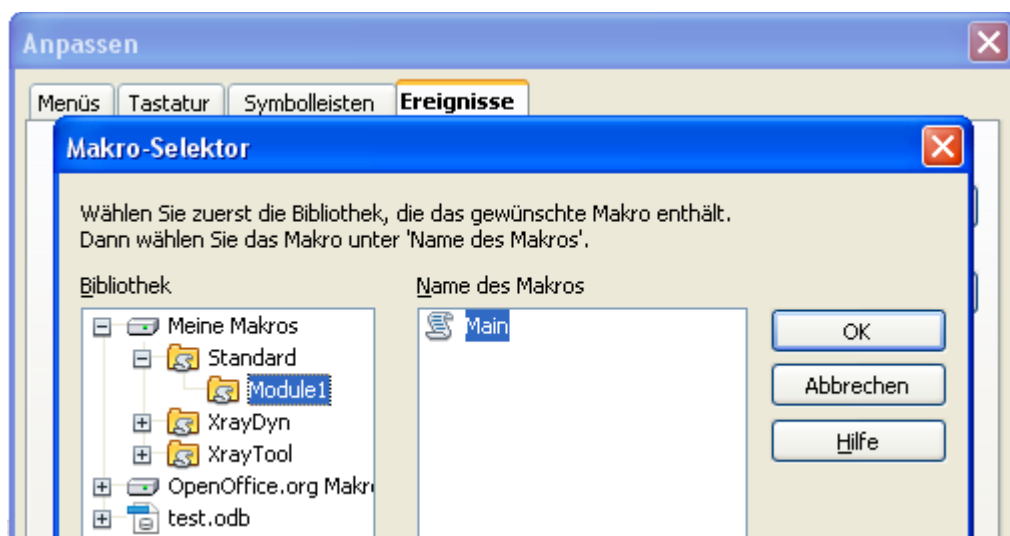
Anpassen

Menüs | Tastatur | Symbolleisten | Ereignisse

Makro-Selektor

Wählen Sie zuerst die Bibliothek, die das gewünschte Makro enthält. Dann wählen Sie das Makro unter 'Name des Makros'.

Bibliothek

Meine Makros
Standard
Module1
XrayDyn
XrayTool
OpenOffice.org Makr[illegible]
test.odb

Name des Makros

Main

OK

Abbrechen

Hilfe